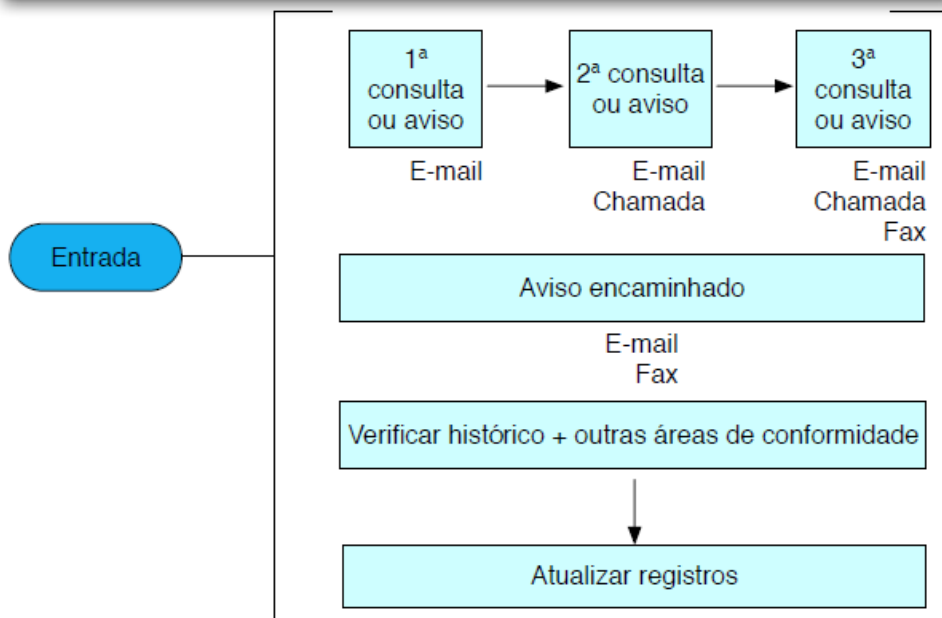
Entrada

1ª consulta ou aviso

E-mail

2ª consulta ou aviso

E-mail
Chamada

3ª consulta ou aviso

E-mail
Chamada
Fax

Aviso encaminhado

E-mail
Fax

Verificar histórico + outras áreas de conformidade

Atualizar registros